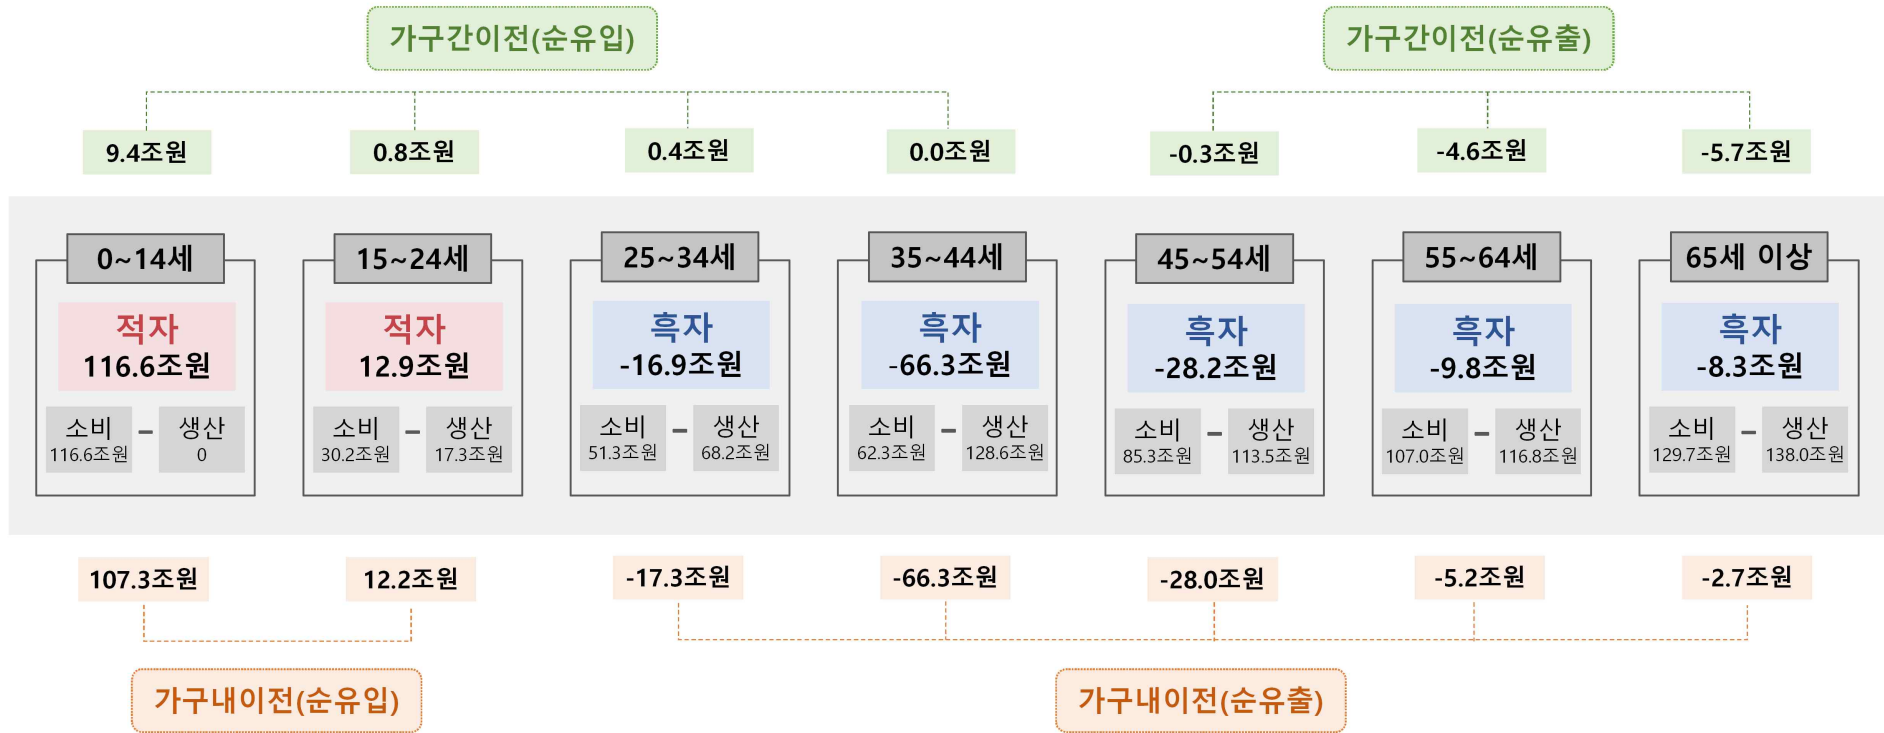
가구간이전(순유입)

가구간이전(순유출)

9.4조원 0.8조원 0.4조원 0.0조원 -0.3조원 -4.6조원 -5.7조원

0~14세
적자
116.6조원
소비 116.6조원 - 생산 0

15~24세
적자
12.9조원
소비 30.2조원 - 생산 17.3조원

25~34세
흑자
-16.9조원
소비 51.3조원 - 생산 68.2조원

35~44세
흑자
-66.3조원
소비 62.3조원 - 생산 128.6조원

45~54세
흑자
-28.2조원
소비 85.3조원 - 생산 113.5조원

55~64세
흑자
-9.8조원
소비 107.0조원 - 생산 116.8조원

65세 이상
흑자
-8.3조원
소비 129.7조원 - 생산 138.0조원

107.3조원 12.2조원 -17.3조원 -66.3조원 -28.0조원 -5.2조원 -2.7조원

가구내이전(순유입)

가구내이전(순유출)